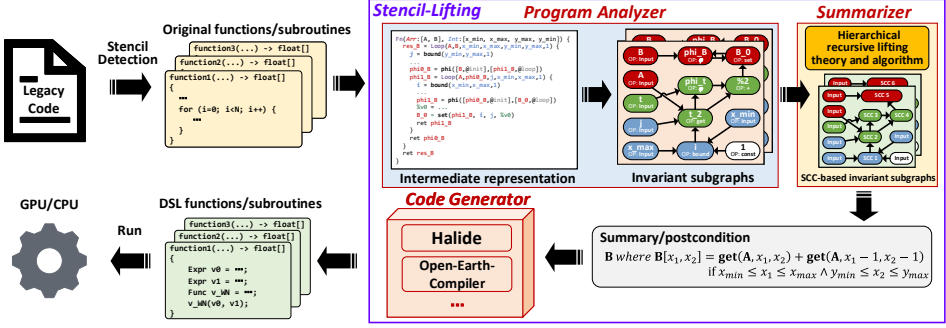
Legacy Code

Stencil Detection

Original functions/subroutines

function3(...) -> float[]
function2(...) -> float[]
function1(...) -> float[]
{
...
for (i=0; i<N; i++) {
...
}
...
}

Stencil-Lifting

Program Analyzer

Fn(Arr: [A, B], Int: [x_min, x_max, y_max, y_min]) {
res_B = Loop(A,B,x_min,x_max,y_min,y_max,1) {
j = bound(y_min,y_max,1)
...
phi0_B = phi([B,@init],[phi1_B,@loop])
phi1_B = Loop(A,phi0_B,j,x_min,x_max,1) {
i = bound(x_min,x_max,1)
...
phi1_B = phi([phi0_B,@init],[B_0,@loop])
%v0 = ...
B_0 = set(phi1_0, i, j, %v0)
ret phi1_B
}
ret phi0_B
}
ret res_B
}

Intermediate representation

B OP: Input
phi_B OP: φ
B_0 OP: set
A OP: Input
phi_t OP: φ
%2 OP: +
t OP: Input
t_2 OP: φ
j OP: Input
x_min OP: Input
x_max OP: Input
i OP: bound
1 OP: const

Invariant subgraphs

Summarizer

Hierarchical recursive lifting theory and algorithm

Input
SCC 6
SCC 5
SCC 4
SCC 3
SCC 2
SCC 1

SCC-based invariant subgraphs

GPU/CPU

Run

DSL functions/subroutines

function3(...) -> float[]
function2(...) -> float[]
function1(...) -> float[]
{
Expr v0 = ...;
Expr v1 = ...;
Func v_WN = ...;
v_WN(v0, v1);
}

Code Generator

Halide

Open-Earth-Compiler

...

Summary/postcondition

$\mathbf{B}$ where $\mathbf{B}[x_1, x_2] = \mathbf{get}(\mathbf{A}, x_1, x_2) + \mathbf{get}(\mathbf{A}, x_1 - 1, x_2 - 1)$ if $x_{min} \le x_1 \le x_{max} \wedge y_{min} \le x_2 \le y_{max}$